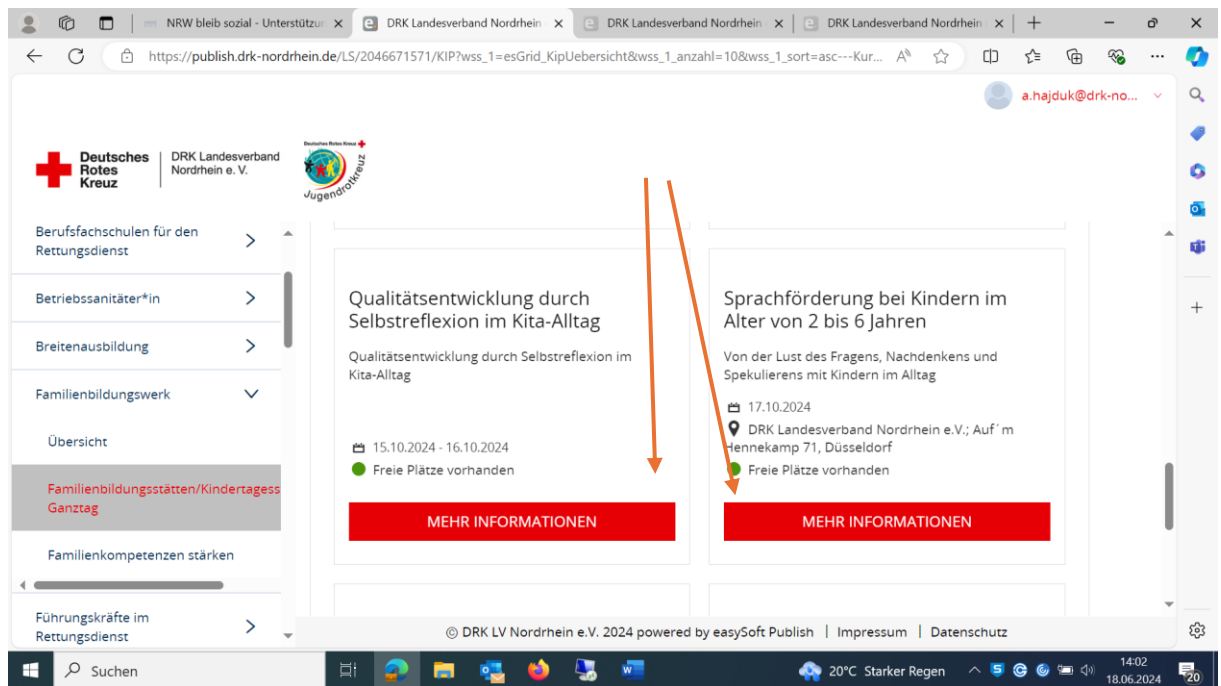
NRW bleib sozial - Unterstützur ×
DRK Landesverband Nordrhein ×
DRK Landesverband Nordrhein ×
DRK Landesverband Nordrhein ×

https://publish.drk-nordrhein.de/LS/2046671571/KIP?wss_1=esGrid_KipUebersicht&wss_1_anzahl=10&wss_1_sort=asc---Kur...

a.hajduk@drk-no...

Deutsches Rotes Kreuz | DRK Landesverband Nordrhein e. V.

Deutsches Rotes Kreuz Jugendrotkreuz

Berufsfachschulen für den Rettungsdienst

Betriebssanitäter*in

Breitenausbildung

Familienbildungswerk

Übersicht

Familienbildungsstätten/Kindertagess Ganztag

Familienkompetenzen stärken

Führungskräfte im Rettungsdienst

Qualitätsentwicklung durch Selbstreflexion im Kita-Alltag

Qualitätsentwicklung durch Selbstreflexion im Kita-Alltag

15.10.2024 - 16.10.2024

Freie Plätze vorhanden

MEHR INFORMATIONEN

Sprachförderung bei Kindern im Alter von 2 bis 6 Jahren

Von der Lust des Fragens, Nachdenkens und Spekulierens mit Kindern im Alltag

17.10.2024

DRK Landesverband Nordrhein e.V.; Auf´m Hennekamp 71, Düsseldorf

Freie Plätze vorhanden

MEHR INFORMATIONEN

© DRK LV Nordrhein e.V. 2024 powered by easySoft Publish | Impressum | Datenschutz

Suchen

20°C Starker Regen

14:02
18.06.2024

20